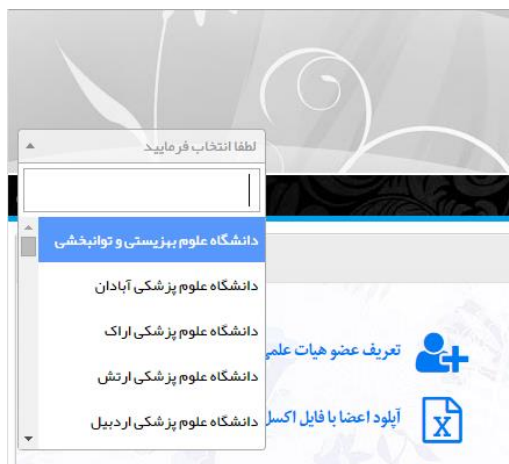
لطفا انتخاب فرمایید

دانشگاه علوم بهزیستی و توانبخشی

دانشگاه علوم پزشکی آبادان

دانشگاه علوم پزشکی اراک

دانشگاه علوم پزشکی ارتش

دانشگاه علوم پزشکی اردبیل

تعریف عضو هیات علمی

آپلود اعضا با فایل اکسل